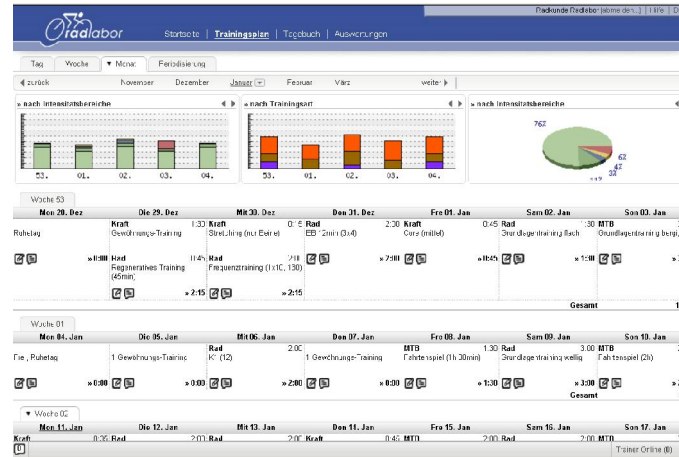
Radkunde Radlabor [abme den..] | Hilfe | D

Radlabor

Startseite | Trainingsplan | Tagebuch | Auswertungen

Tag | Woche | ▼ Monat | Periodisierung

◄ zurück | November | Dezember | Januar | Februar | März | weiter ►

» nach Intensitätsbereiche

53. | 01. | 02. | 03. | 04.

» nach Trainingsart

53. | 01. | 02. | 03. | 04.

» nach Intensitätsbereiche

76%

6%
4%
3%
11%

Woche 53

| Mon 20. Dez | Die 29. Dez | Mit 30. Dez | Don 31. Dez | Fre 01. Jan | Sam 02. Jan | Son 03. Jan |
|---|---|---|---|---|---|---|
| Ruhetag | Kraft 1:30 Gewöhnungs-Training | 0:15 Stretching (mit Beine) | Rad 2:30 EB 12min (3x4) | Kraft 0:45 Core (mittel) | Rad 1:30 Grundlagentraining flach | MTB Grundlagentraining bergi |
| » 0:00 | Rad 0:45 Regeneratives Training (45min) » 2:15 | 2:00 Rad Frequenztraining (1x10, 130) » 2:15 | » 2:30 | » 0:45 | » 1:30 | |

Gesamt

Woche 01

| Mon 04. Jan | Die 05. Jan | Mit 06. Jan | Don 07. Jan | Fre 08. Jan | Sam 09. Jan | Son 10. Jan |
|---|---|---|---|---|---|---|
| Frei, Ruhetag | 1 Gewöhnungs-Training | Rad 2:00 K1 (12) | 1 Gewöhnungs-Training | MTB 1:30 Fahrtenspiel (1h 30min) | Rad 3:00 Grundlagentraining wellig | MTB Fahrtenspiel (2h) |
| » 0:00 | » 0:00 | » 2:00 | » 0:00 | » 1:30 | » 3:00 | |

Gesamt

▼ Woche 02

| Mon 11. Jan | Die 12. Jan | Mit 13. Jan | Don 14. Jan | Fre 15. Jan | Sam 16. Jan | Son 17. Jan |
|---|---|---|---|---|---|---|
| Kraft 0:35 | Rad 2:00 | Kraft | 0:45 MTB | 2:00 Rad | 2:00 Rad | |

Trainer Online (0)